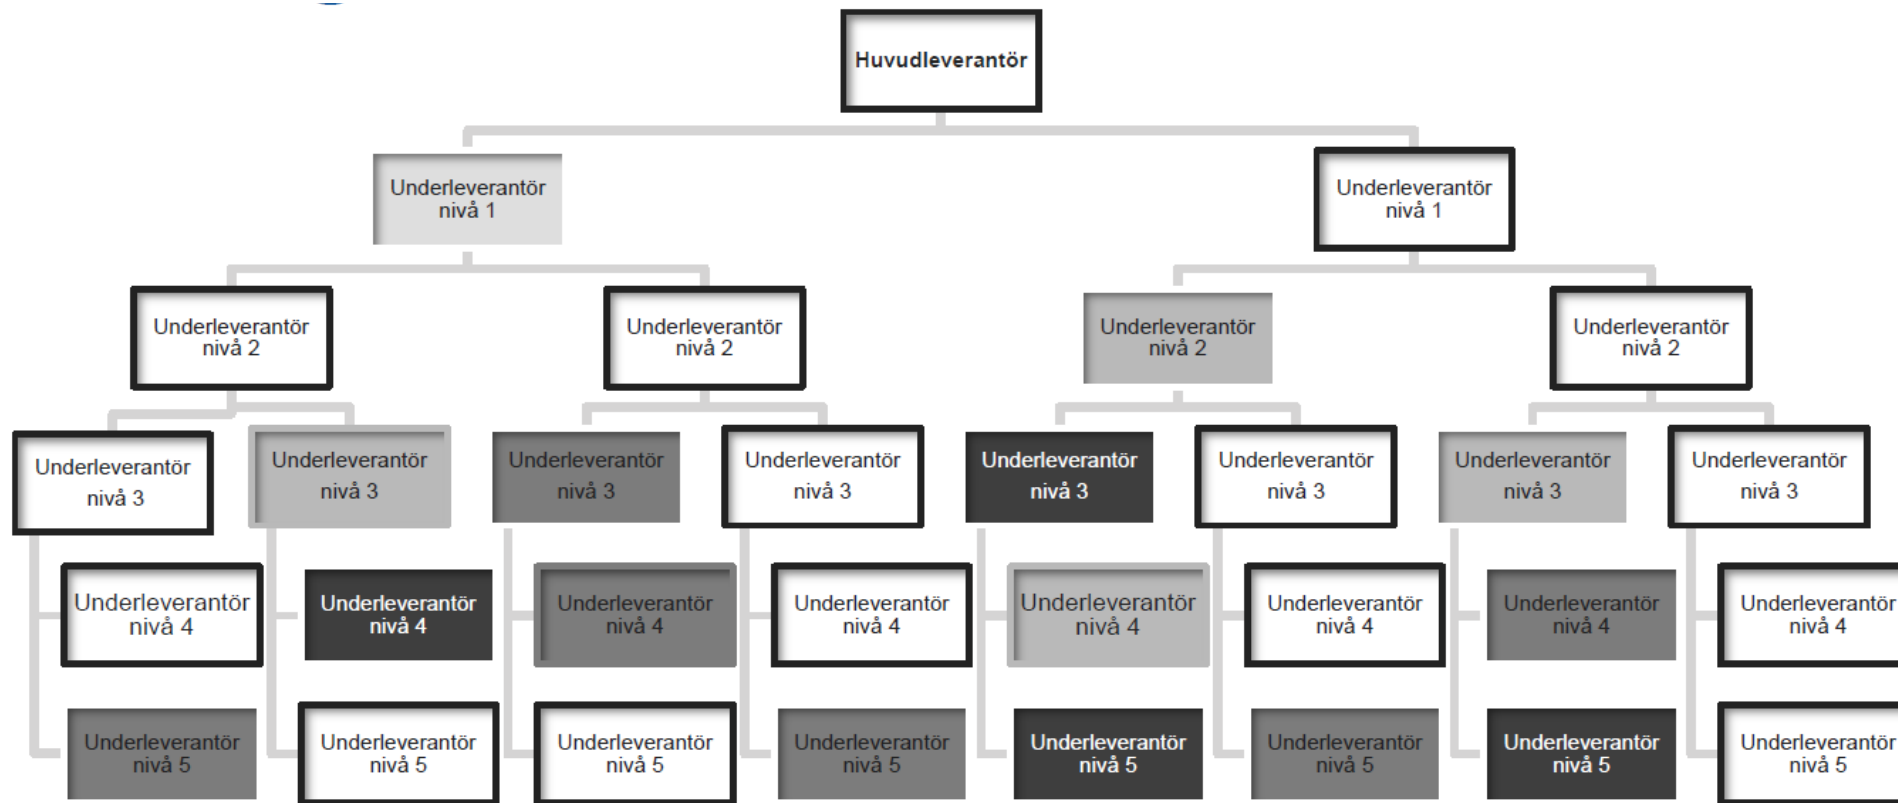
Huvudleverantör

Underleverantör nivå 1

Underleverantör nivå 1

Underleverantör nivå 2

Underleverantör nivå 2

Underleverantör nivå 2

Underleverantör nivå 2

Underleverantör nivå 3

Underleverantör nivå 3

Underleverantör nivå 3

Underleverantör nivå 3

Underleverantör nivå 3

Underleverantör nivå 3

Underleverantör nivå 3

Underleverantör nivå 3

Underleverantör nivå 4

Underleverantör nivå 4

Underleverantör nivå 4

Underleverantör nivå 4

Underleverantör nivå 4

Underleverantör nivå 4

Underleverantör nivå 4

Underleverantör nivå 4

Underleverantör nivå 5

Underleverantör nivå 5

Underleverantör nivå 5

Underleverantör nivå 5

Underleverantör nivå 5

Underleverantör nivå 5

Underleverantör nivå 5

Underleverantör nivå 5